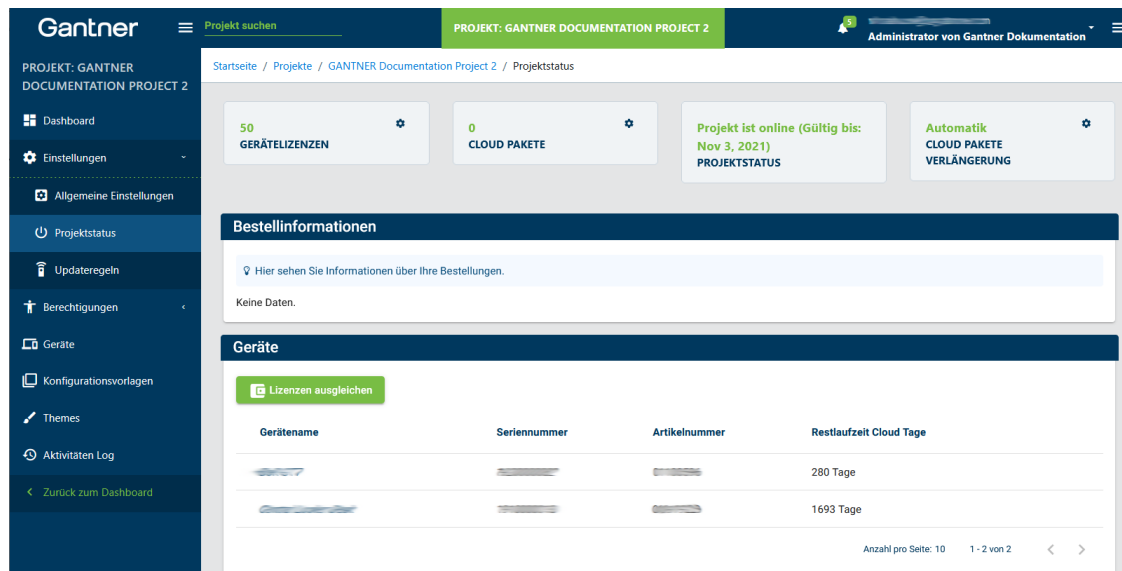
Gantner

Projekt suchen

PROJEKT: GANTNER DOCUMENTATION PROJECT 2

5

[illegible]

Administrator von Gantner Dokumentation

PROJEKT: GANTNER DOCUMENTATION PROJECT 2

Dashboard

Einstellungen

Allgemeine Einstellungen

Projektstatus

Updateregeln

Berechtigungen

Geräte

Konfigurationsvorlagen

Themes

Aktivitäten Log

Zurück zum Dashboard

Startseite / Projekte / GANTNER Documentation Project 2 / Projektstatus

50
GERÄTELIZENZEN

0
CLOUD PAKETE

Projekt ist online (Gültig bis: Nov 3, 2021)
PROJEKTSTATUS

Automatik
CLOUD PAKETE VERLÄNGERUNG

Bestellinformationen

Hier sehen Sie Informationen über Ihre Bestellungen.

Keine Daten.

Geräte

Lizenzen ausgleichen

| Gerätename | Seriennummer | Artikelnummer | Restlaufzeit Cloud Tage |
|---|---|---|---|
| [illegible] | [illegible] | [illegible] | 280 Tage |
| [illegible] | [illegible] | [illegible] | 1693 Tage |

Anzahl pro Seite: 10   1 - 2 von 2